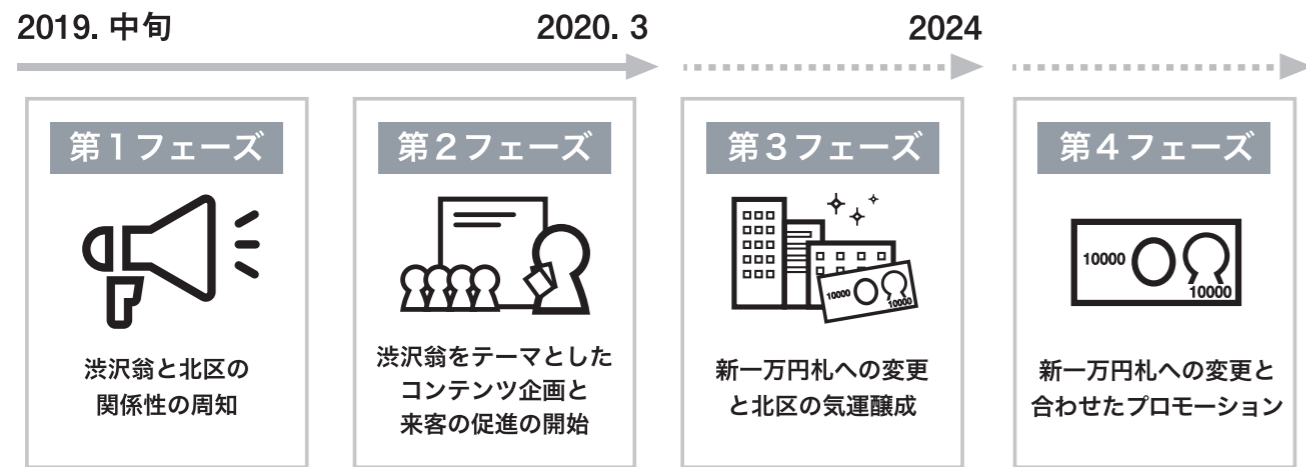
2019. 中旬

2020. 3

2024

第1フェーズ

渋沢翁と北区の関係性の周知

第2フェーズ

渋沢翁をテーマとしたコンテンツ企画と来客の促進の開始

第3フェーズ

10000

10000

新一万円札への変更と北区の気運醸成

第4フェーズ

10000

10000

新一万円札への変更と合わせたプロモーション